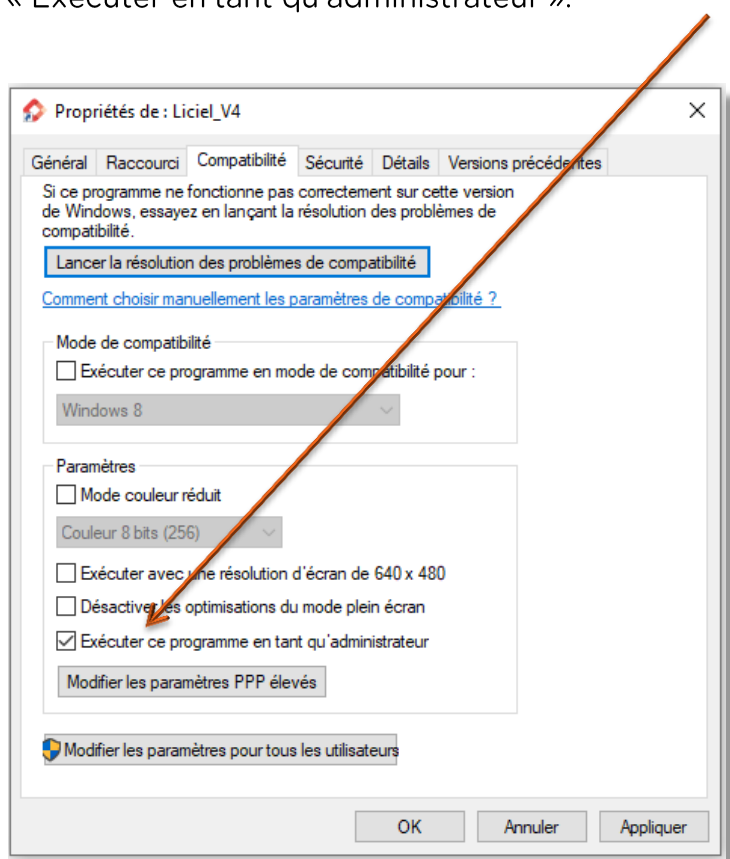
« Exécuter en tant qu'administrateur ».

Propriétés de : Liciel_V4

Général | Raccourci | Compatibilité | Sécurité | Détails | Versions précédentes

Si ce programme ne fonctionne pas correctement sur cette version de Windows, essayez en lançant la résolution des problèmes de compatibilité.

Lancer la résolution des problèmes de compatibilité

Comment choisir manuellement les paramètres de compatibilité ?

Mode de compatibilité

Exécuter ce programme en mode de compatibilité pour :

Windows 8

Paramètres

Mode couleur réduit

Couleur 8 bits (256)

Exécuter avec une résolution d'écran de 640 x 480

Désactiver les optimisations du mode plein écran

Exécuter ce programme en tant qu'administrateur

Modifier les paramètres PPP élevés

Modifier les paramètres pour tous les utilisateurs

OK | Annuler | Appliquer